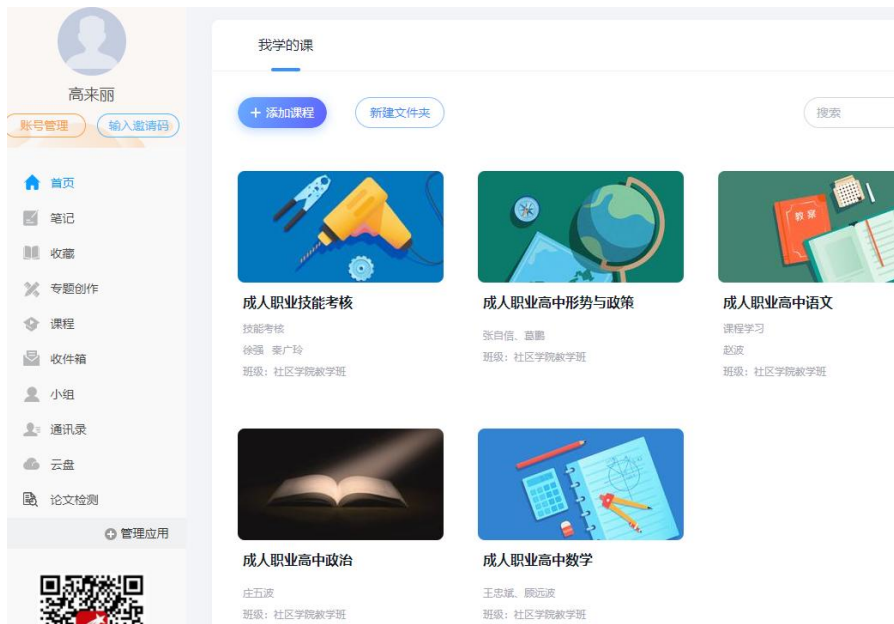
高来丽

账号管理 输入邀请码

首页
笔记
收藏
专题创作
课程
收件箱
小组
通讯录
云盘
论文检测

管理应用

我学的课

+ 添加课程 新建文件夹 搜索

教案

成人职业技能考核
技能考核
徐强 秦广玲
班级：社区学院教学班

成人职业高中形势与政策
张自信、葛鹏
班级：社区学院教学班

成人职业高中语文
课程学习
赵波
班级：社区学院教学班

成人职业高中政治
庄五波
班级：社区学院教学班

成人职业高中数学
王忠斌、顾远波
班级：社区学院教学班